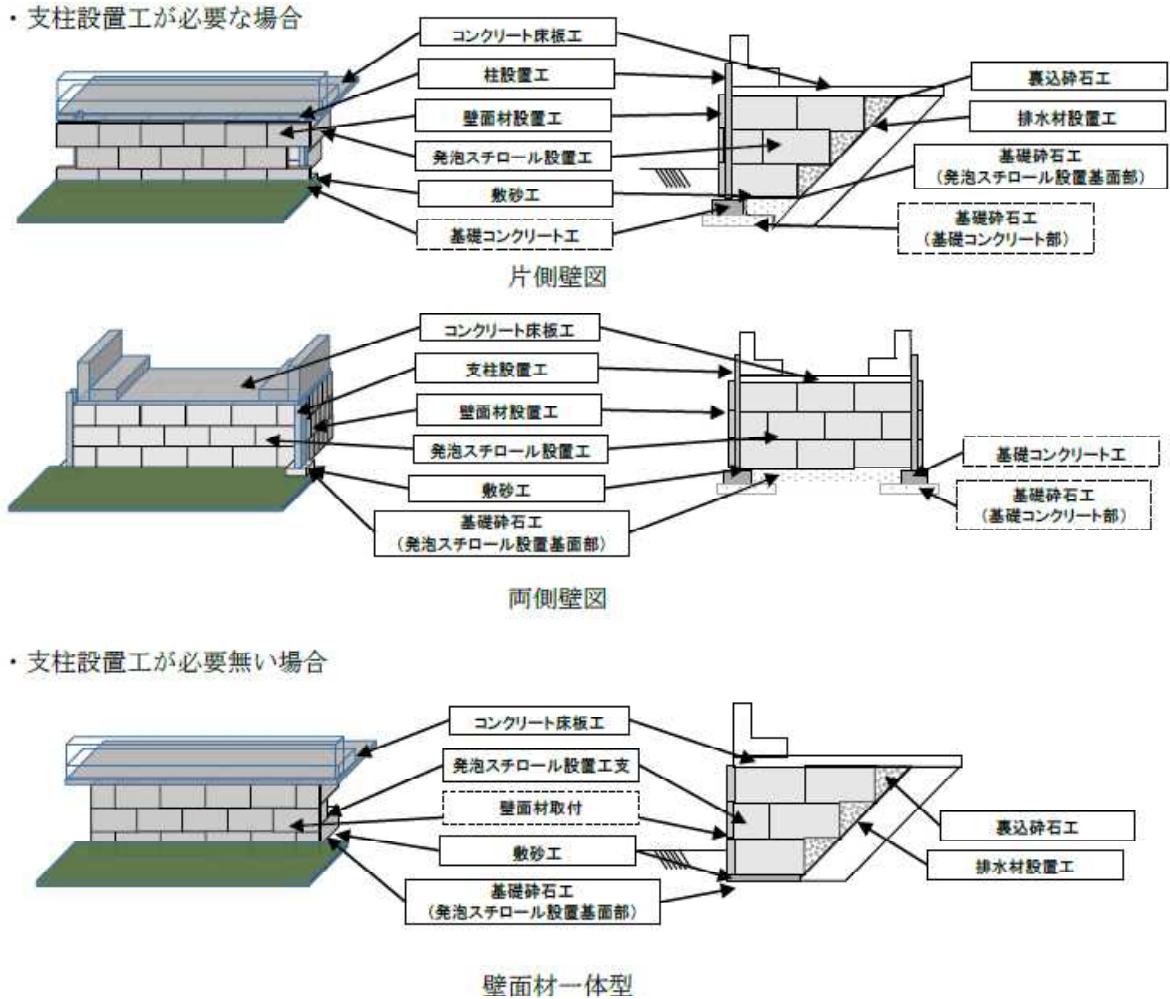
・支柱設置工が必要な場合

コンクリート床板工
柱設置工
壁面材設置工
発泡スチロール設置工
敷砂工
基礎コンクリート工
裏込砕石工
排水材設置工
基礎砕石工
（発泡スチロール設置基面部）
基礎砕石工
（基礎コンクリート部）

片側壁図

コンクリート床板工
支柱設置工
壁面材設置工
発泡スチロール設置工
敷砂工
基礎砕石工
（発泡スチロール設置基面部）
基礎コンクリート工
基礎砕石工
（基礎コンクリート部）

両側壁図

・支柱設置工が必要無い場合

コンクリート床板工
発泡スチロール設置工支
壁面材取付
敷砂工
基礎砕石工
（発泡スチロール設置基面部）
裏込砕石工
排水材設置工

壁面材一体型